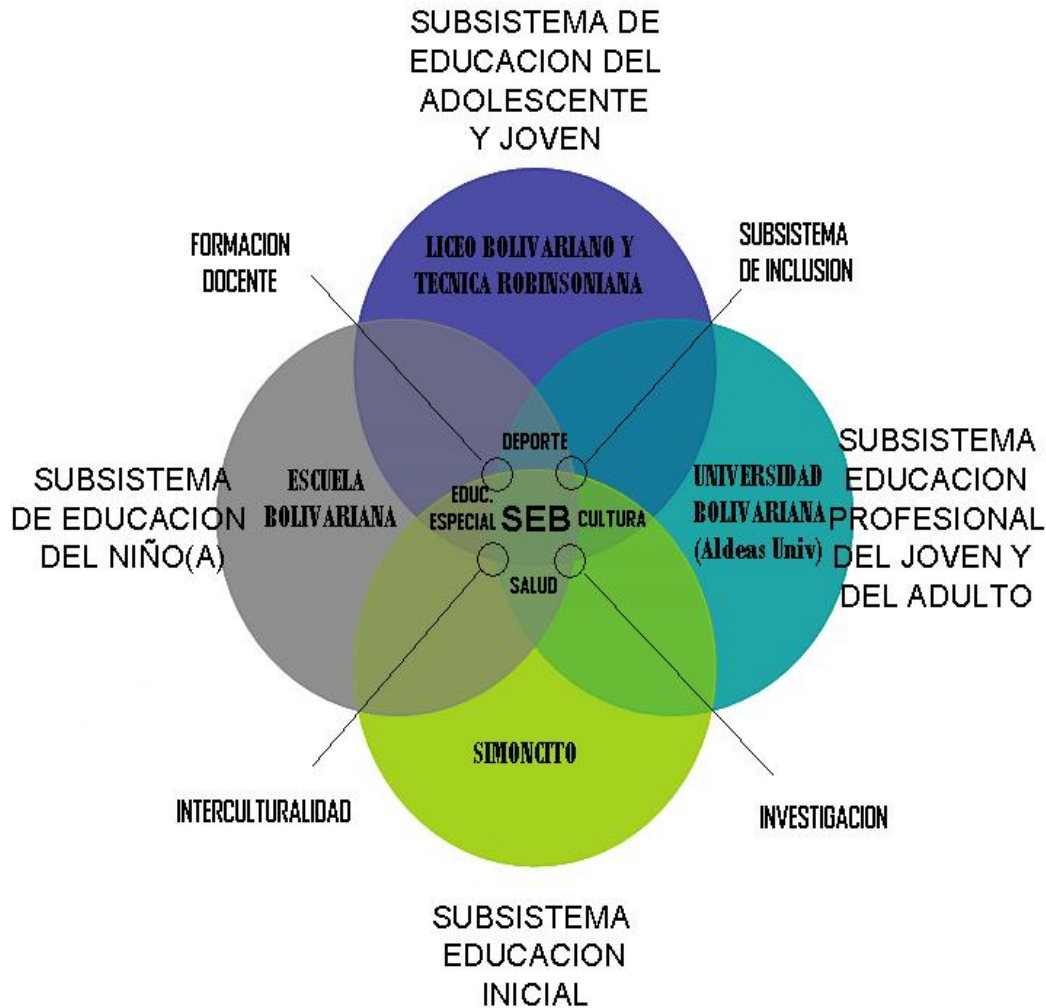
SUBSISTEMA DE EDUCACION DEL ADOLESCENTE Y JOVEN

FORMACION DOCENTE

LICEO BOLIVARIANO Y TECNICA ROBINSONIANA

SUBSISTEMA DE INCLUSION

SUBSISTEMA DE EDUCACION DEL NIÑO(A)

ESCUELA BOLIVARIANA

DEPORTE

EDUC. ESPECIAL

SEB

CULTURA

SALUD

UNIVERSIDAD BOLIVARIANA (Aldeas Univ)

SUBSISTEMA EDUCACION PROFESIONAL DEL JOVEN Y DEL ADULTO

SIMONCITO

INTERCULTURALIDAD

INVESTIGACION

SUBSISTEMA EDUCACION INICIAL